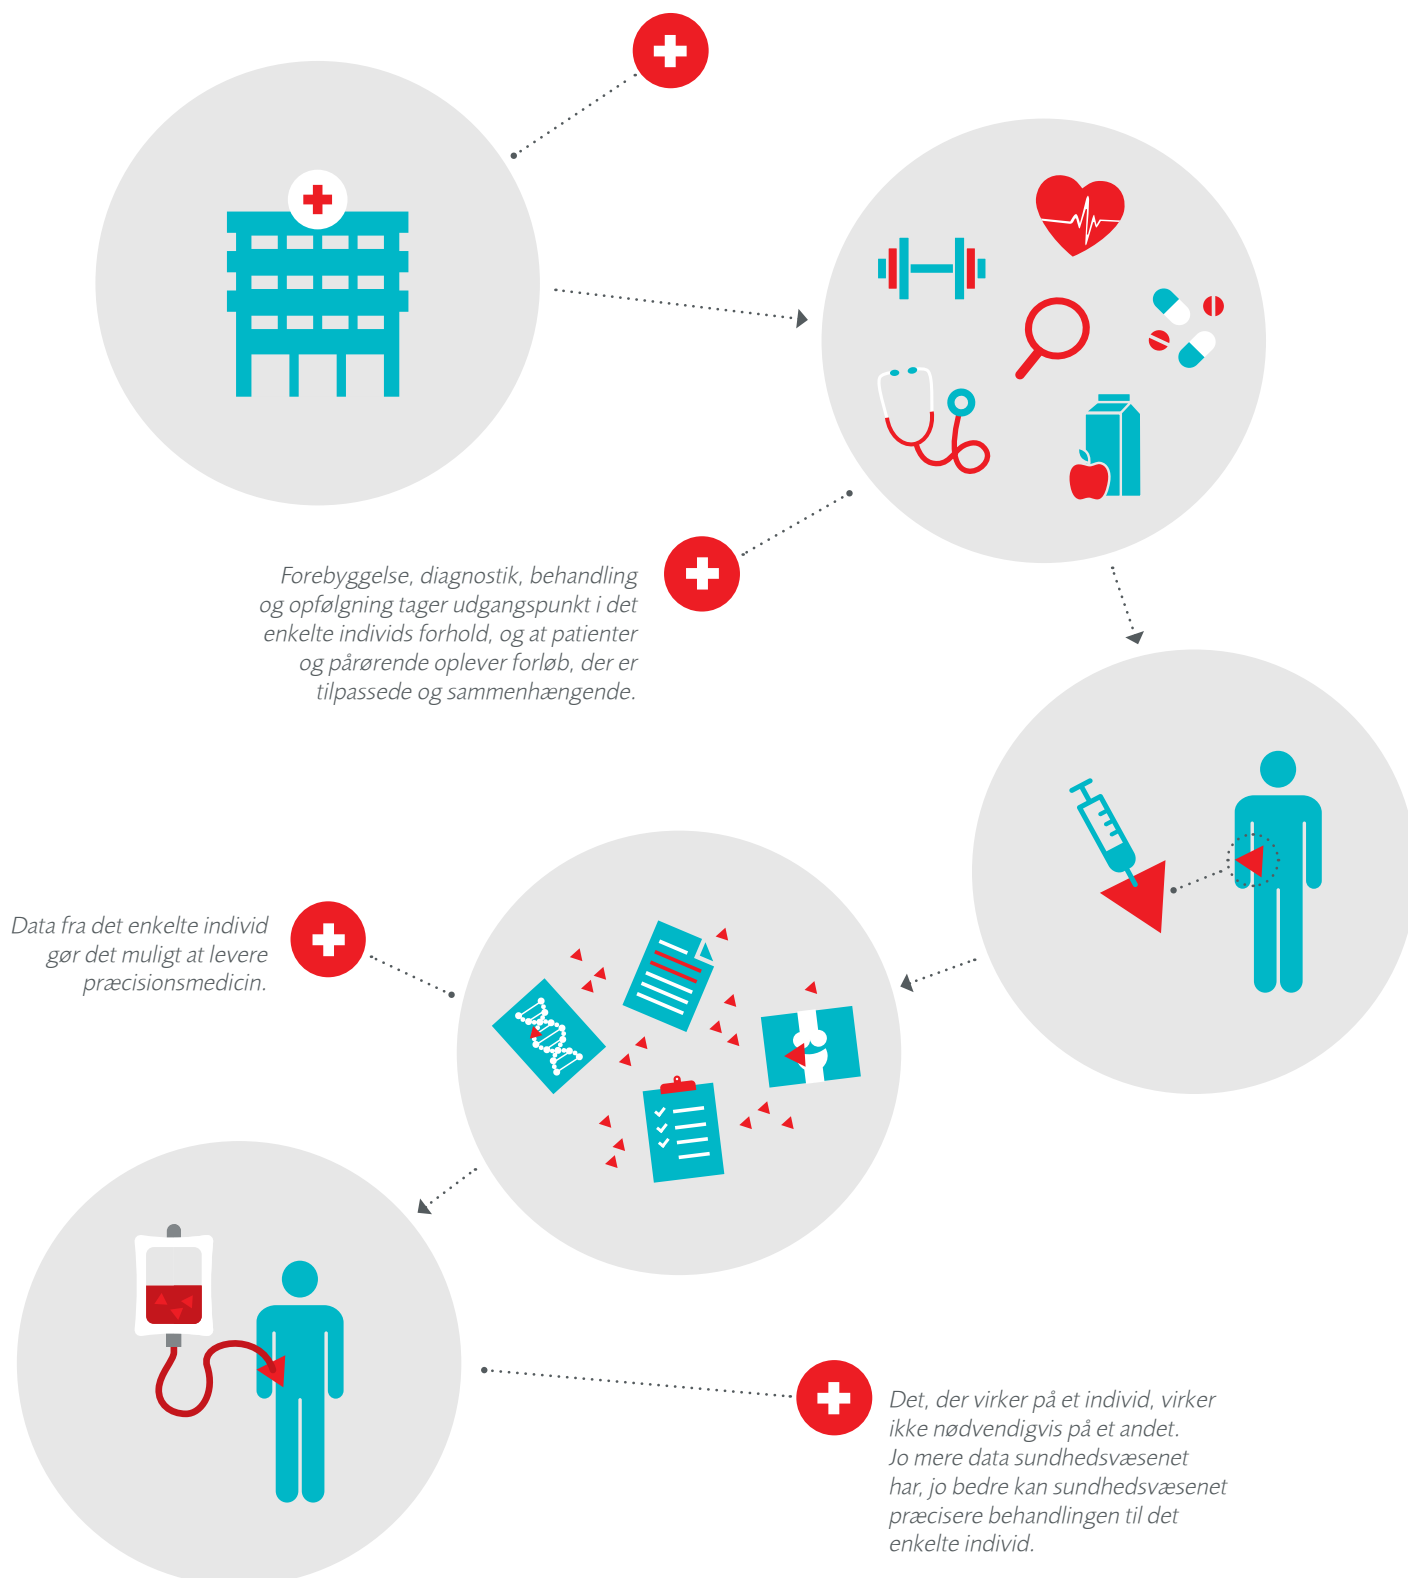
Forebyggelse, diagnostik, behandling og opfølgning tager udgangspunkt i det enkelte individs forhold, og at patienter og pårørende oplever forløb, der er tilpassede og sammenhængende.

Data fra det enkelte individ gør det muligt at levere præcisionsmedicin.

Det, der virker på et individ, virker ikke nødvendigvis på et andet. Jo mere data sundhedsvæsenet har, jo bedre kan sundhedsvæsenet præcisere behandlingen til det enkelte individ.